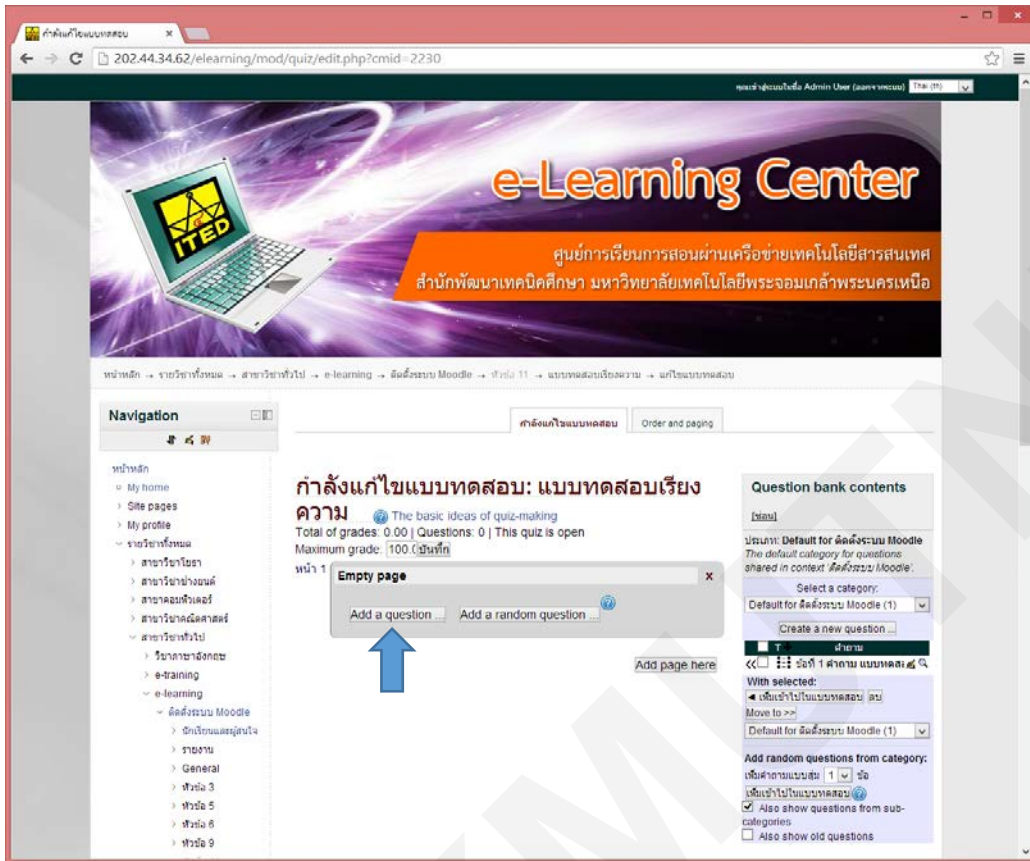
กำลังแก้ไขแบบทดสอบ ×

202.44.34.62/elearning/mod/quiz/edit.php?cmid=2230

คุณเข้าสู่ระบบในชื่อ Admin User (ออกจากระบบ) Thai (th)

e-Learning Center

ศูนย์การเรียนการสอนผ่านเครือข่ายเทคโนโลยีสารสนเทศ
สำนักพัฒนาเทคนิคศึกษา มหาวิทยาลัยเทคโนโลยีพระจอมเกล้าพระนครเหนือ

ITED

หน้าหลัก → รายวิชาทั้งหมด → สาขาวิชาทั่วไป → e-learning → ติดตั้งระบบ Moodle → หัวข้อ 11 → แบบทดสอบเรียงความ → แก้ไขแบบทดสอบ

Navigation

หน้าหลัก
My home
Site pages
My profile
รายวิชาทั้งหมด
สาขาวิชาโยธา
สาขาวิชาช่างยนต์
สาขาคอมพิวเตอร์
สาขาวิชาคณิตศาสตร์
สาขาวิชาทั่วไป
วิชาภาษาอังกฤษ
e-training
e-learning
ติดตั้งระบบ Moodle
นักเรียนและผู้สนใจ
รายงาน
General
หัวข้อ 3
หัวข้อ 5
หัวข้อ 6
หัวข้อ 9

กำลังแก้ไขแบบทดสอบ | Order and paging

กำลังแก้ไขแบบทดสอบ: แบบทดสอบเรียงความ
The basic ideas of quiz-making
Total of grades: 0.00 | Questions: 0 | This quiz is open
Maximum grade: 100.0 บันทึก
หน้า 1
Empty page
Add a question ... | Add a random question ...
Add page here

Question bank contents
[ซ่อน]
ประเภท: Default for ติดตั้งระบบ Moodle
The default category for questions shared in context 'ติดตั้งระบบ Moodle'.
Select a category:
Default for ติดตั้งระบบ Moodle (1)
Create a new question ...
T คำถาม
ข้อที่ 1 คำถาม แบบทดสอ
With selected:
เพิ่มเข้าไปในแบบทดสอบ ลบ
Move to >>
Default for ติดตั้งระบบ Moodle (1)
Add random questions from category:
เพิ่มคำถามแบบสุ่ม 1 ข้อ
เพิ่มเข้าไปในแบบทดสอบ
Also show questions from sub-categories
Also show old questions